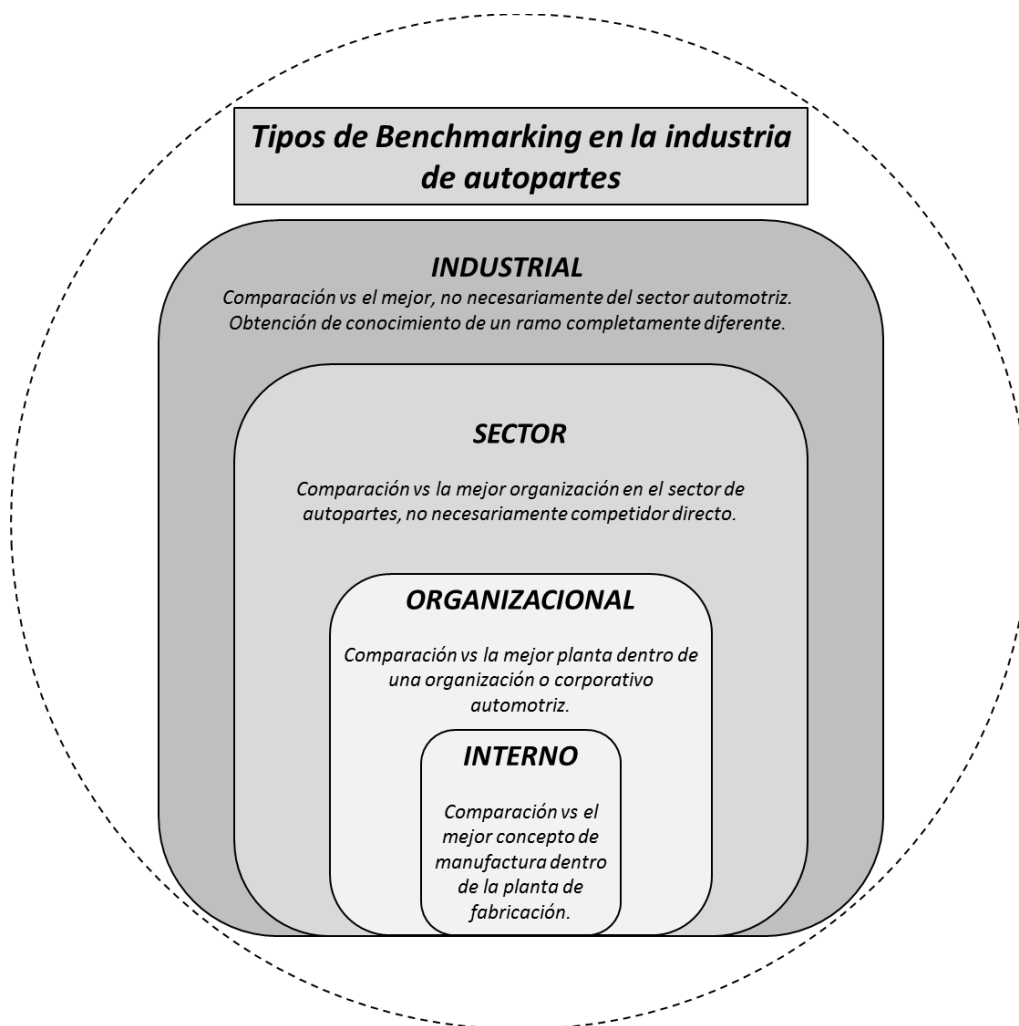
Tipos de Benchmarking en la industria de autopartes

INDUSTRIAL

Comparación vs el mejor, no necesariamente del sector automotriz. Obtención de conocimiento de un ramo completamente diferente.

SECTOR

Comparación vs la mejor organización en el sector de autopartes, no necesariamente competidor directo.

ORGANIZACIONAL

Comparación vs la mejor planta dentro de una organización o corporativo automotriz.

INTERNO

Comparación vs el mejor concepto de manufactura dentro de la planta de fabricación.